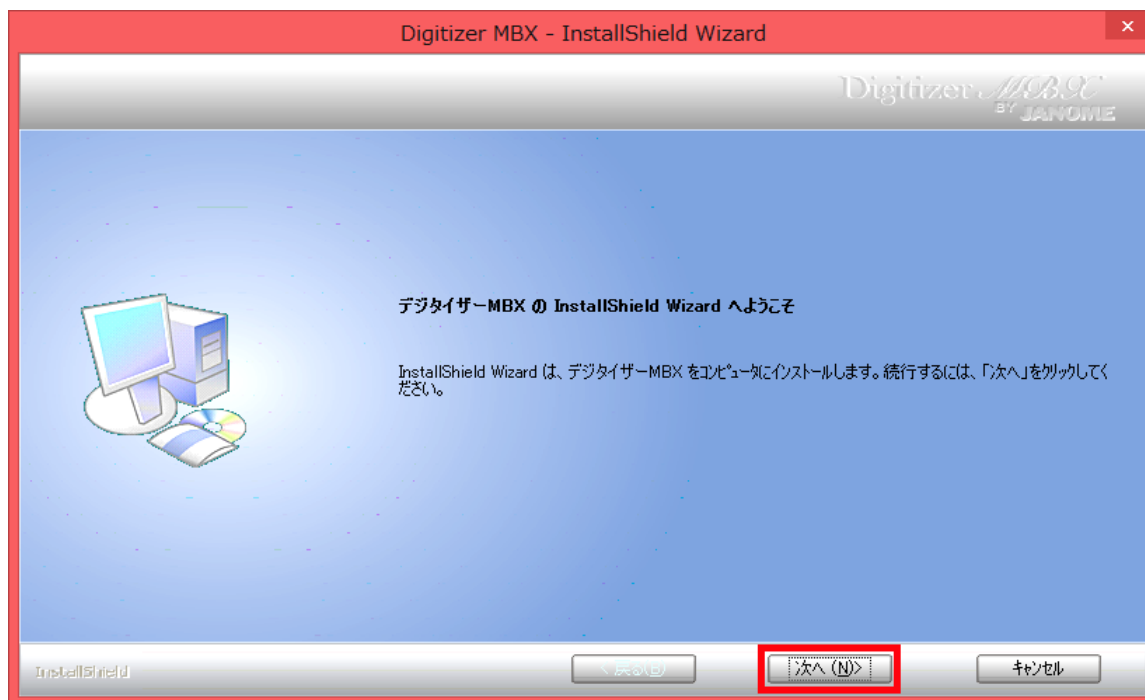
Digitizer MBX - InstallShield Wizard

×

Digitizer MBX BY JANOME

デジタイザーMBX の InstallShield Wizard へようこそ

InstallShield Wizard は、デジタイザーMBX をコンピュータにインストールします。続行するには、「次へ」をクリックしてください。

InstallShield

< 戻る(B)

次へ (N)>

キャンセル